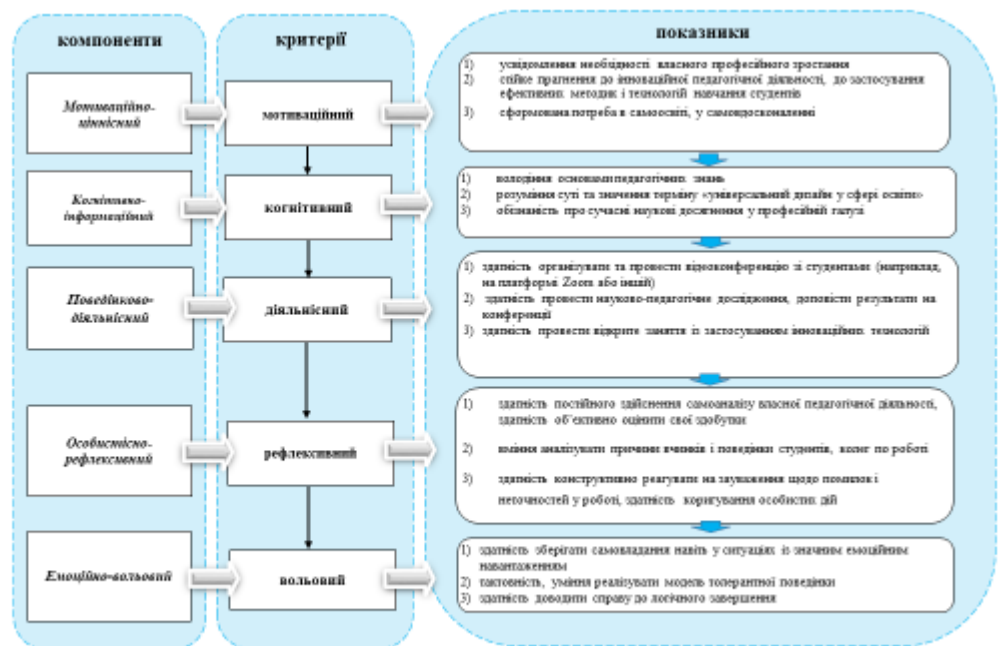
компоненти

Мотиваційно-ціннісний

Когнітивно-інформаційний

Поведінково-діяльнісний

Особистісно-рефлексивний

Емоційно-вольовий

критерії

мотиваційний

когнітивний

діяльнісний

рефлексивний

вольовий

показники

1) усвідомлення необхідності власного професійного зростання
2) стійке прагнення до інноваційної педагогічної діяльності, до застосування ефективних методик і технологій навчання студентів
3) сформована потреба в самоосвіті, у самовдосконаленні

1) володіння основами педагогічних знань
2) розуміння суті та значення терміну «універсальний дизайн у сфері освіти»
3) обізнаність про сучасні наукові досягнення у професійній галузі

1) здатність організувати та провести відеоконференцію зі студентами (наприклад, на платформі Zoom або інші)
2) здатність провести науково-педагогічне дослідження, доповісти результати на конференції
3) здатність провести відкрите заняття із застосуванням інноваційних технологій

1) здатність постійного здійснення самоаналізу власної педагогічної діяльності, здатність об'єктивно оцінити свої здобутки
2) вміння аналізувати причини вчинків і поведінки студентів, колег по роботі
3) здатність конструктивно реагувати на зауваження щодо помилок і неточностей у роботі, здатність коригування особистих дій

1) здатність зберігати самовладання навіть у ситуаціях із значним емоційним навантаженням
2) тактовність, уміння реалізувати модель толерантної поведінки
3) здатність доводити справу до логічного завершення